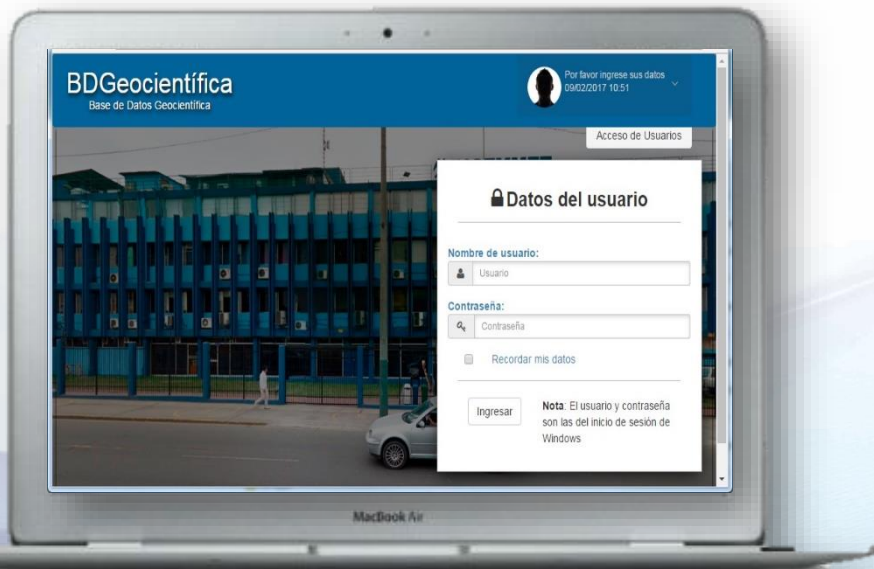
BDGeocientífica
Base de Datos Geocientífica

Por favor ingrese sus datos
09/02/2017 10:51

Acceso de Usuarios

Datos del usuario

Nombre de usuario:
Usuario

Contraseña:
Contraseña

Recordar mis datos

Ingresar

**Nota**: El usuario y contraseña son las del inicio de sesión de Windows

MacBook Air